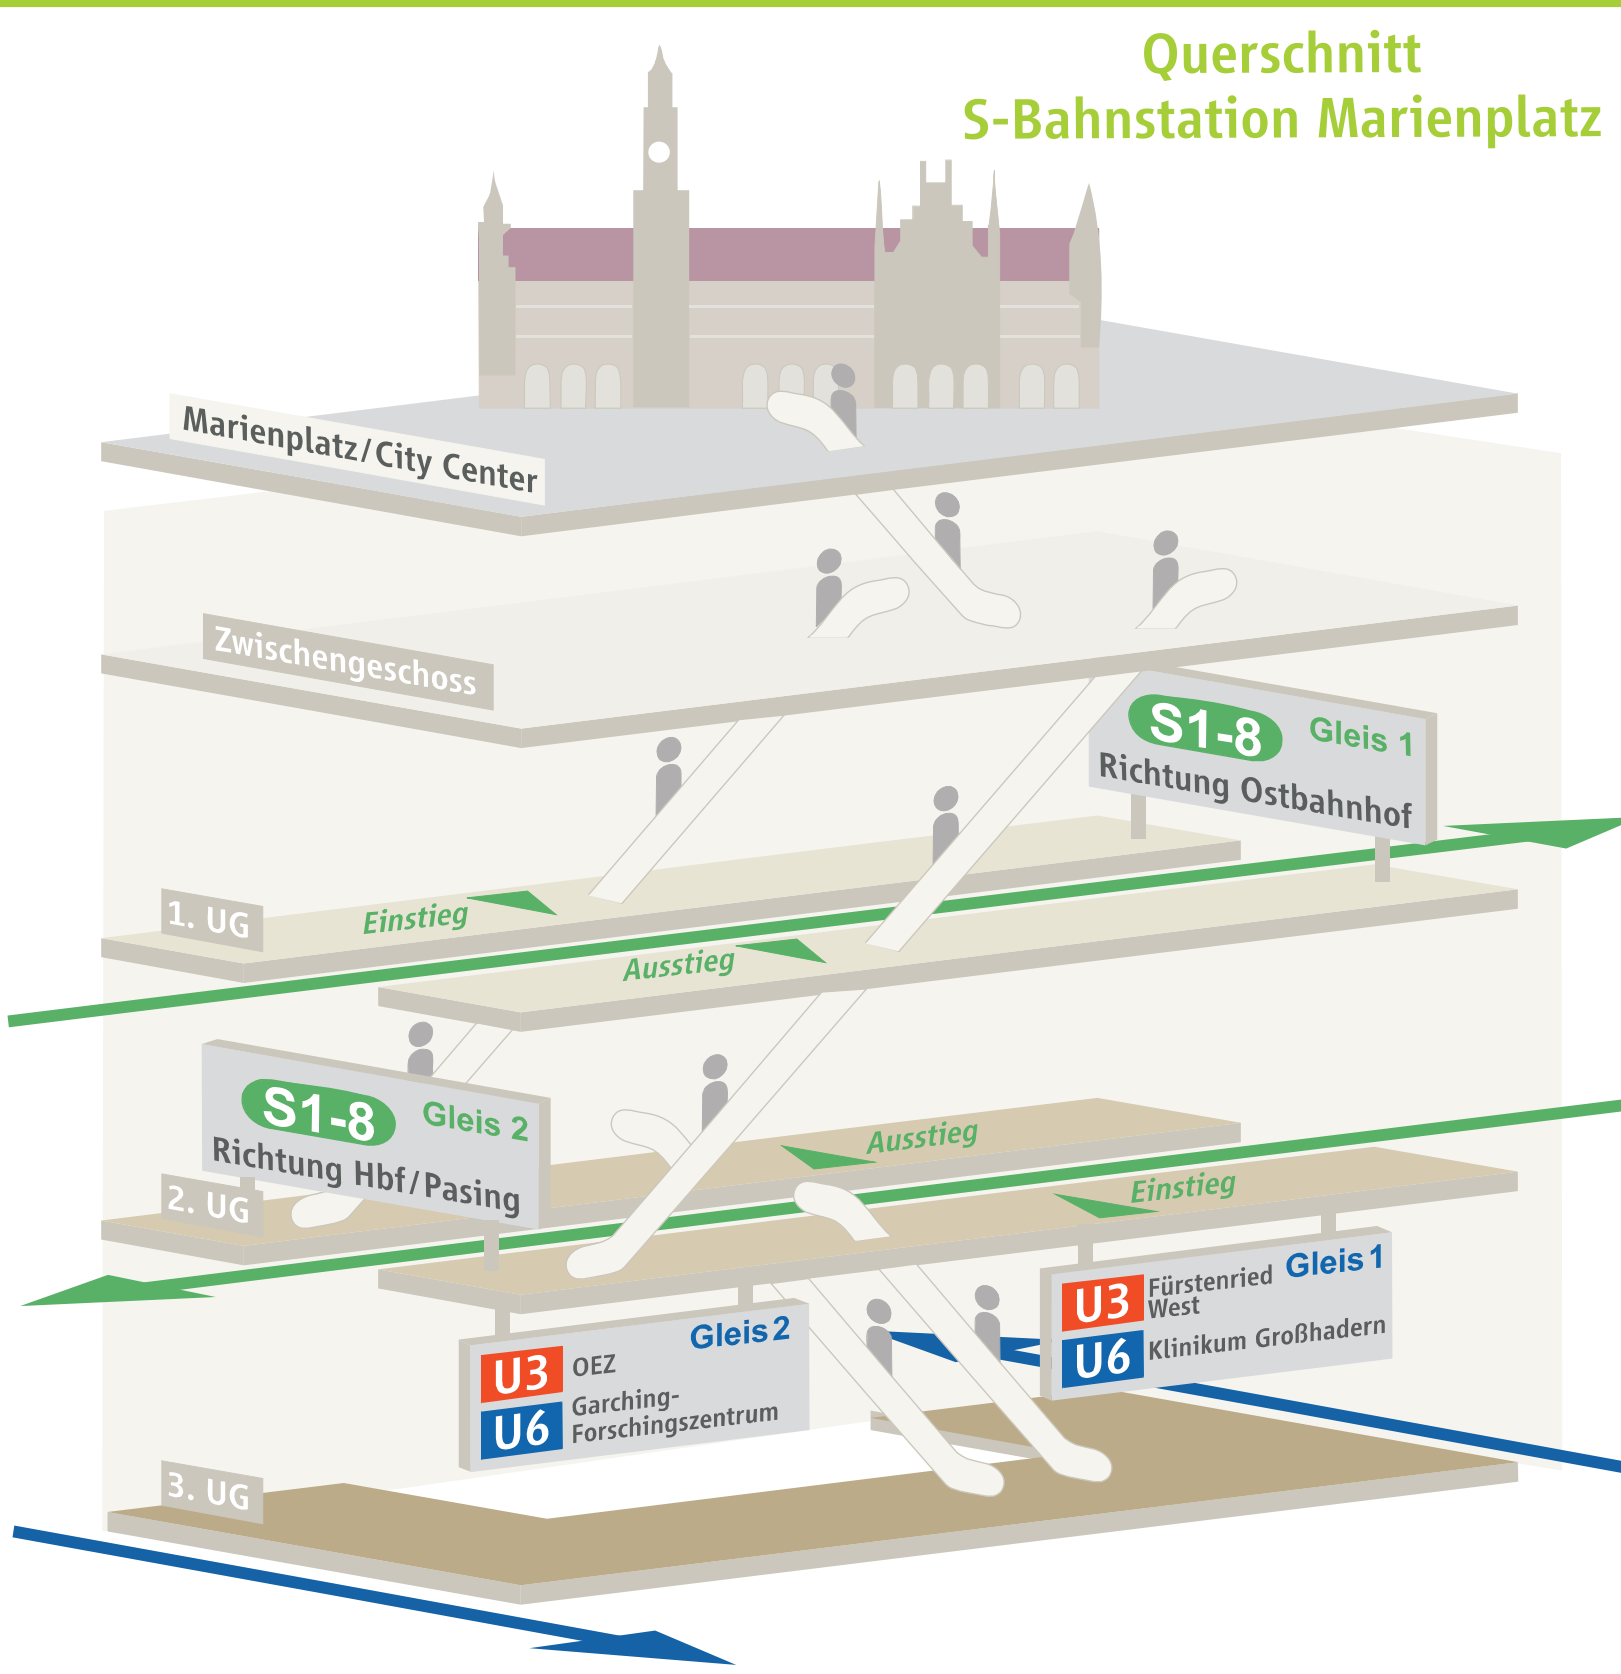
Querschnitt
S-Bahnstation Marienplatz

Marienplatz/City Center

Zwischengeschoss

S1-8 Gleis 1
Richtung Ostbahnhof

1. UG

Einstieg

Ausstieg

S1-8 Gleis 2
Richtung Hbf/Pasing

2. UG

Ausstieg

Einstieg

U3 Fürstenried West Gleis 1
U6 Klinikum Großhadern

Gleis 2
U3 OEZ
U6 Garching-Forschingszentrum

3. UG